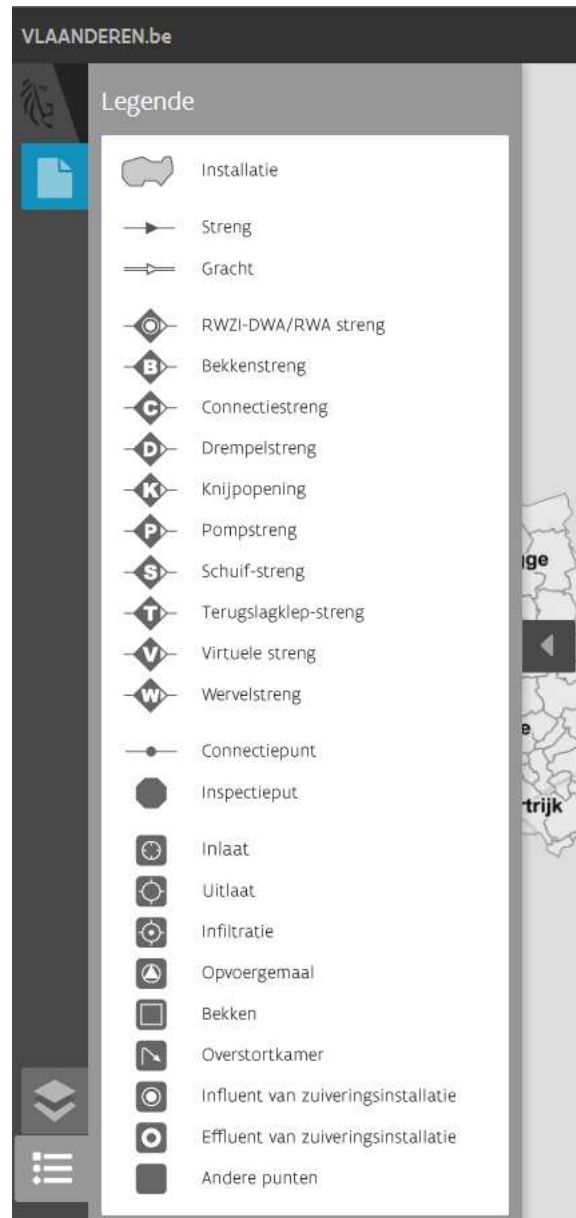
VLAANDEREN.be

Legende

Installatie

Streng

Gracht

RWZI-DWA/RWA streng

B Bekkenstreng

C Connectiestreng

D Drempelstreng

K Knijpopening

P Pompstreng

S Schuif-streng

T Terugslagklep-streng

V Virtuele streng

W Wervelstreng

Connectiepunt

Inspectieput

Inlaat

Uitlaat

Infiltratie

Opvoergemaal

Bekken

Overstortkamer

Influent van zuiveringsinstallatie

Effluent van zuiveringsinstallatie

Andere punten

ge

e

rtrijk